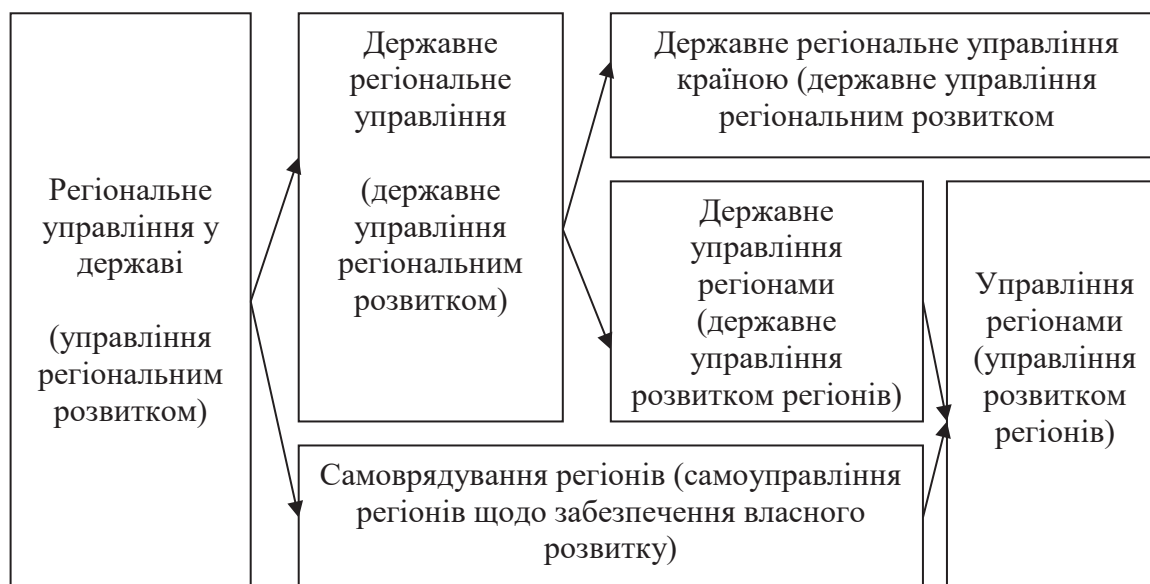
Регіональне управління у державі

(управління регіональним розвитком)

Державне регіональне управління

(державне управління регіональним розвитком)

Державне регіональне управління країною (державне управління регіональним розвитком

Державне управління регіонами (державне управління розвитком регіонів)

Самоврядування регіонів (самоуправління регіонів щодо забезпечення власного розвитку)

Управління регіонами (управління розвитком регіонів)